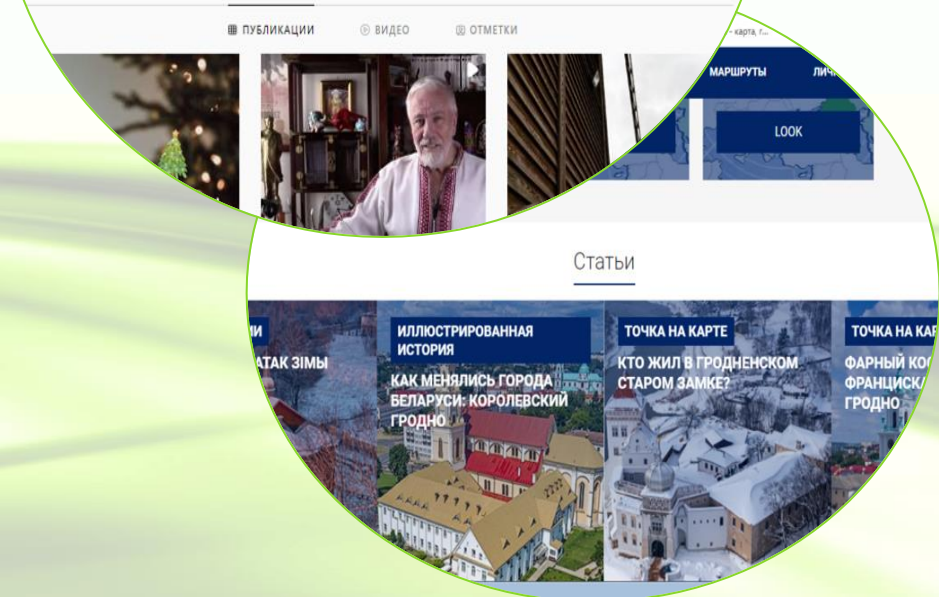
ПУБЛИКАЦИИ ВИДЕО ОТМЕТКИ

– карта, г...

МАРШРУТЫ ЛИЧ

LOOK

Статьи

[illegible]МИ

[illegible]АТАК ЗІМЫ

ИЛЛЮСТРИРОВАННАЯ ИСТОРИЯ

КАК МЕНЯЛИСЬ ГОРОДА БЕЛАРУСИ: КОРОЛЕВСКИЙ ГРОДНО

ТОЧКА НА КАРТЕ

КТО ЖИЛ В ГРОДНЕНСКОМ СТАРОМ ЗАМКЕ?

ТОЧКА НА КА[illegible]

ФАРНЫЙ КОС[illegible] ФРАНЦИСКА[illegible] ГРОДНО